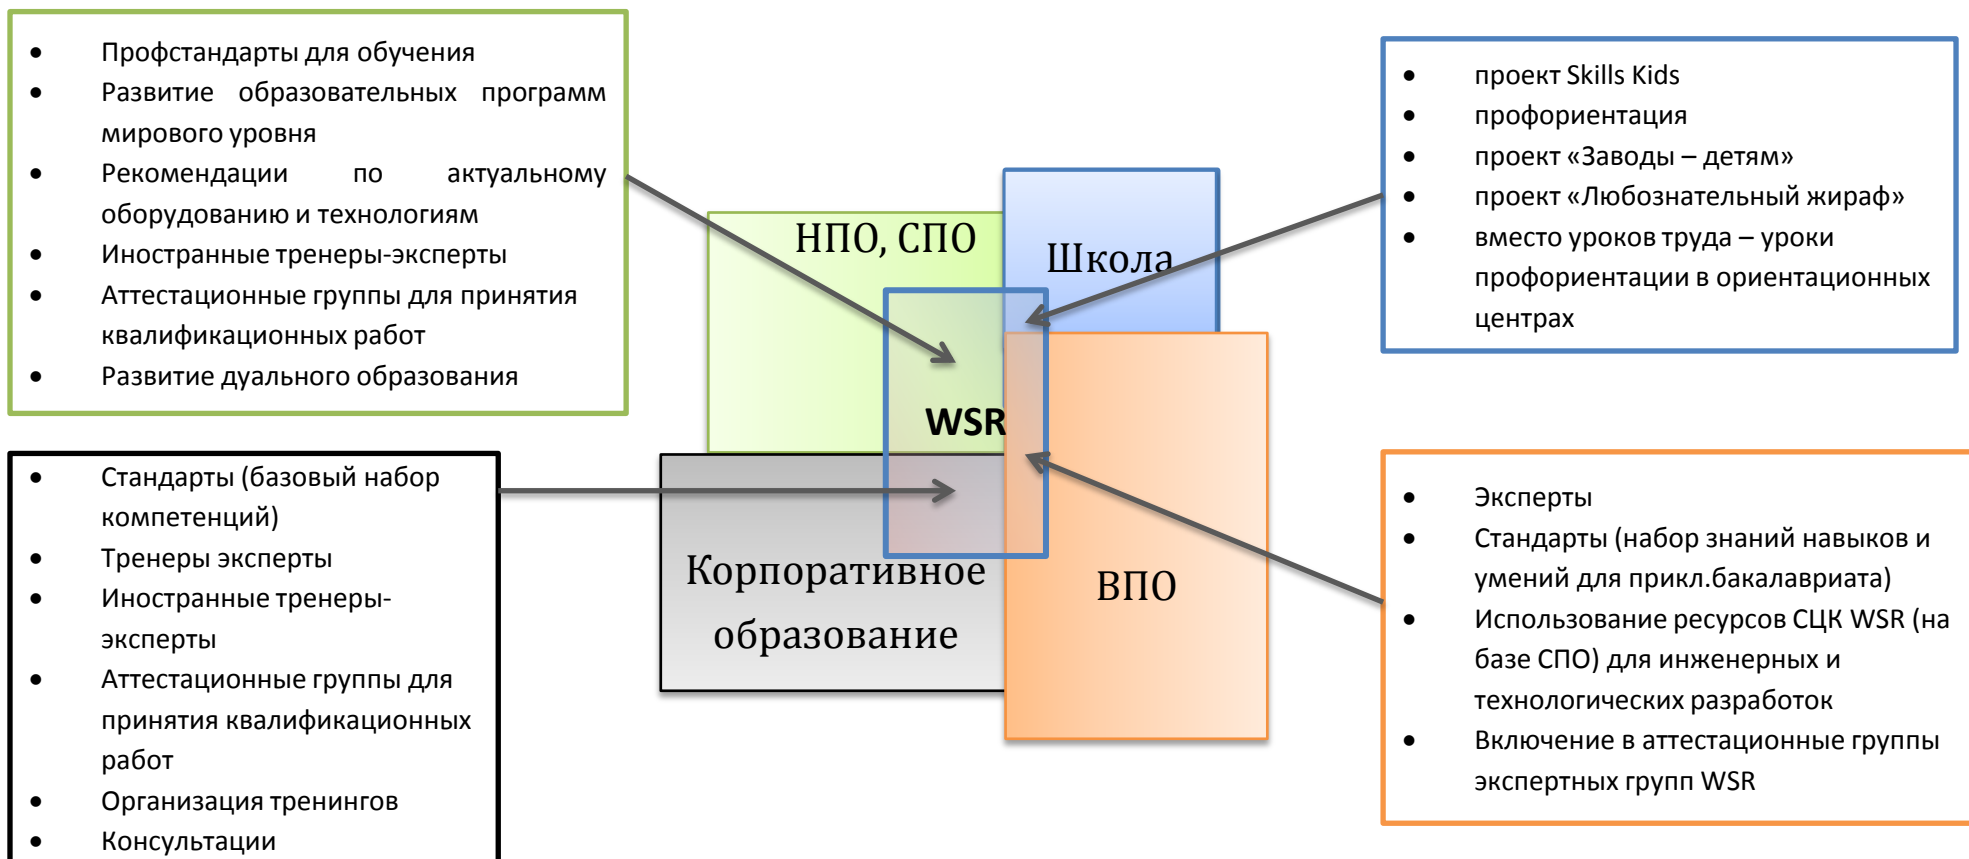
- Профстандарты для обучения
- Развитие образовательных программ мирового уровня
- Рекомендации по актуальному оборудованию и технологиям
- Иностранные тренеры-эксперты
- Аттестационные группы для принятия квалификационных работ
- Развитие дуального образования

- проект Skills Kids
- профориентация
- проект «Заводы – детям»
- проект «Любознательный жираф»
- вместо уроков труда – уроки профориентации в ориентационных центрах

НПО, СПО

Школа

WSR

Корпоративное образование

ВПО

- Стандарты (базовый набор компетенций)
- Тренеры эксперты
- Иностранные тренеры-эксперты
- Аттестационные группы для принятия квалификационных работ
- Организация тренингов
- Консультации

- Эксперты
- Стандарты (набор знаний навыков и умений для прикл.бакалавриата)
- Использование ресурсов СЦК WSR (на базе СПО) для инженерных и технологических разработок
- Включение в аттестационные группы экспертных групп WSR